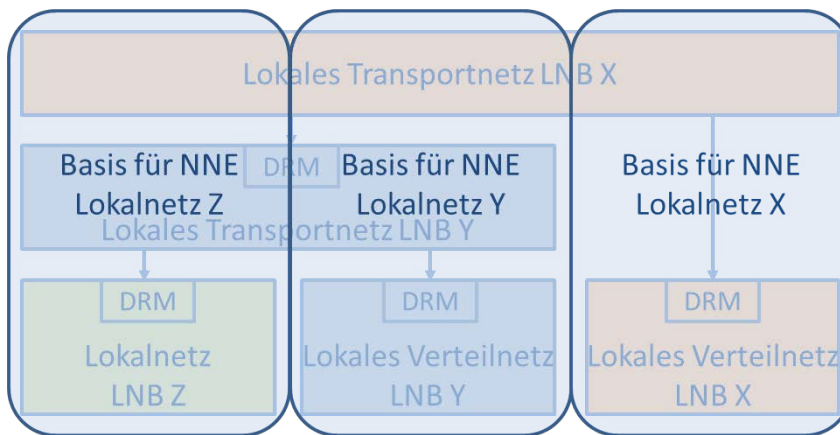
Lokales Transportnetz LNB X

Basis für NNE
Lokalnetz Z

DRM

Basis für NNE
Lokalnetz Y

Lokales Transportnetz LNB Y

Basis für NNE
Lokalnetz X

DRM

Lokalnetz
LNB Z

DRM

Lokales Verteilnetz
LNB Y

DRM

Lokales Verteilnetz
LNB X